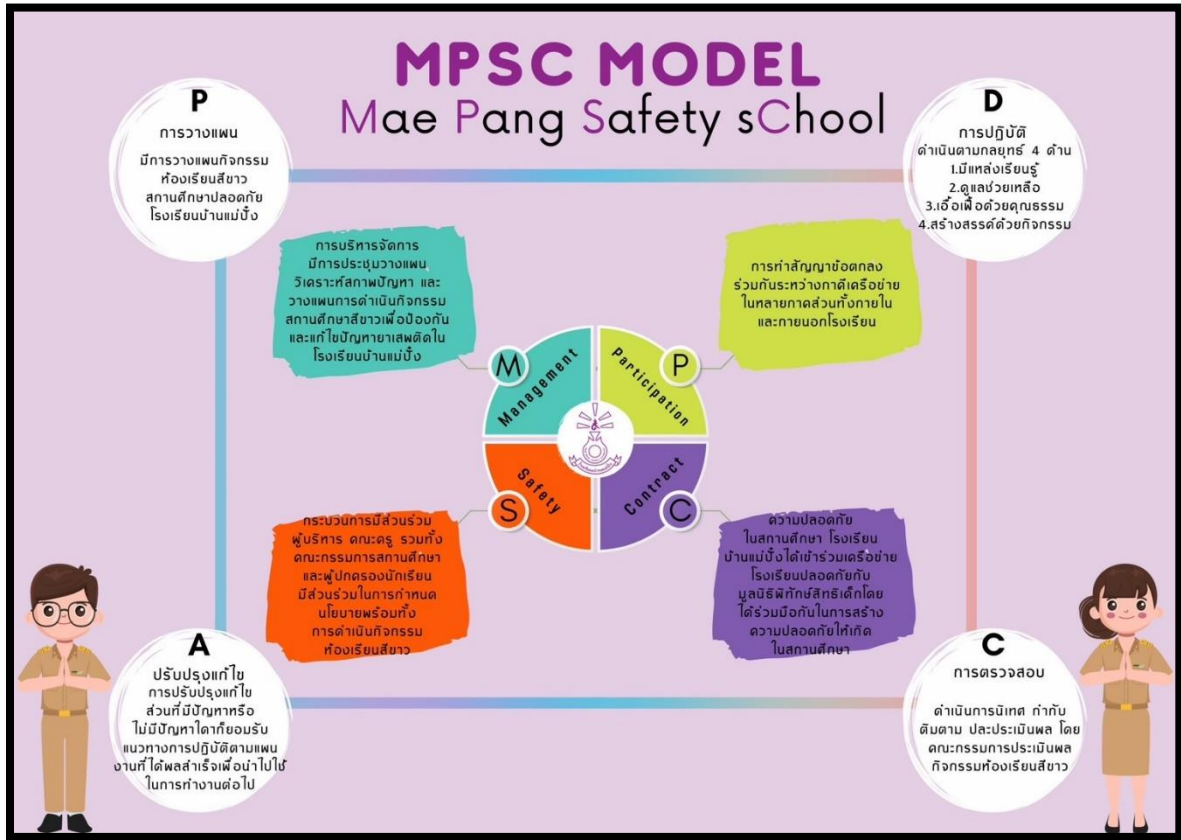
MPSC MODEL
Mae Pang Safety sChool

P
การวางแผน
มีการวางแผนกิจกรรมห้องเรียนสีขาว สถานศึกษาปลอดภัย โรงเรียนบ้านแม่ปั๋ง

D
การปฏิบัติ
ดำเนินตามกลยุทธ์ 4 ด้าน
1.มีแหล่งเรียนรู้
2.ดูแลช่วยเหลือ
3.เอื้อเฟื้อด้วยคุณธรรม
4.สร้างสรรค์ด้วยกิจกรรม

การบริหารจัดการ มีการประชุมวางแผน วิเคราะห์สภาพปัญหา และวางแผนการดำเนินกิจกรรม สถานศึกษาสีขาวเพื่อป้องกัน และแก้ไขปัญหายาเสพติดใน โรงเรียนบ้านแม่ปั๋ง

การทำสัญญาข้อตกลง ร่วมกันระหว่างภาคีเครือข่าย ในหลายภาคส่วนทั้งภายใน และภายนอกโรงเรียน

M
Management
P
Participation
S
Safety
C
Contract

กระบวนการมีส่วนร่วม ผู้บริหาร คณะครู รวมทั้ง คณะกรรมการสถานศึกษา และผู้ปกครองนักเรียน มีส่วนร่วมในการกำหนด นโยบายพร้อมทั้ง การดำเนินกิจกรรม ห้องเรียนสีขาว

ความปลอดภัย ในสถานศึกษา โรงเรียน บ้านแม่ปั๋งได้เข้าร่วมเครือข่าย โรงเรียนปลอดภัยกับ มูลนิธิพิทักษ์สิทธิเด็กโดย ได้ร่วมมือกันในการสร้าง ความปลอดภัยให้เกิด ในสถานศึกษา

A
ปรับปรุงแก้ไข
การปรับปรุงแก้ไข ส่วนที่มีปัญหาหรือ ไม่มีปัญหาใดก็ยอมรับ แนวทางการปฏิบัติตามแผน งานที่ได้ผลสำเร็จเพื่อนำไปใช้ ในการทำงานต่อไป

C
การตรวจสอบ
ดำเนินการนิเทศ กำกับ ติดตาม ประเมินผล โดย คณะกรรมการประเมินผล กิจกรรมห้องเรียนสีขาว